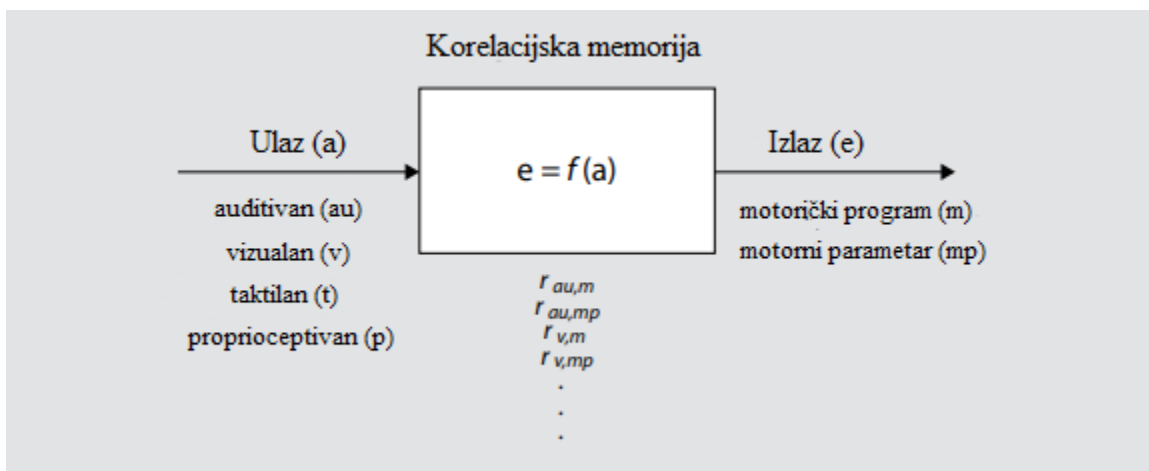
Korelacijska memorija

Ulaz (a)

auditivan (au)
vizualan (v)
taktilan (t)
proprioceptivan (p)

$e = f(a)$

$r_{au,m}$
$r_{au,mp}$
$r_{v,m}$
$r_{v,mp}$
.
.
.

Izlaz (e)

motorički program (m)
motorni parametar (mp)